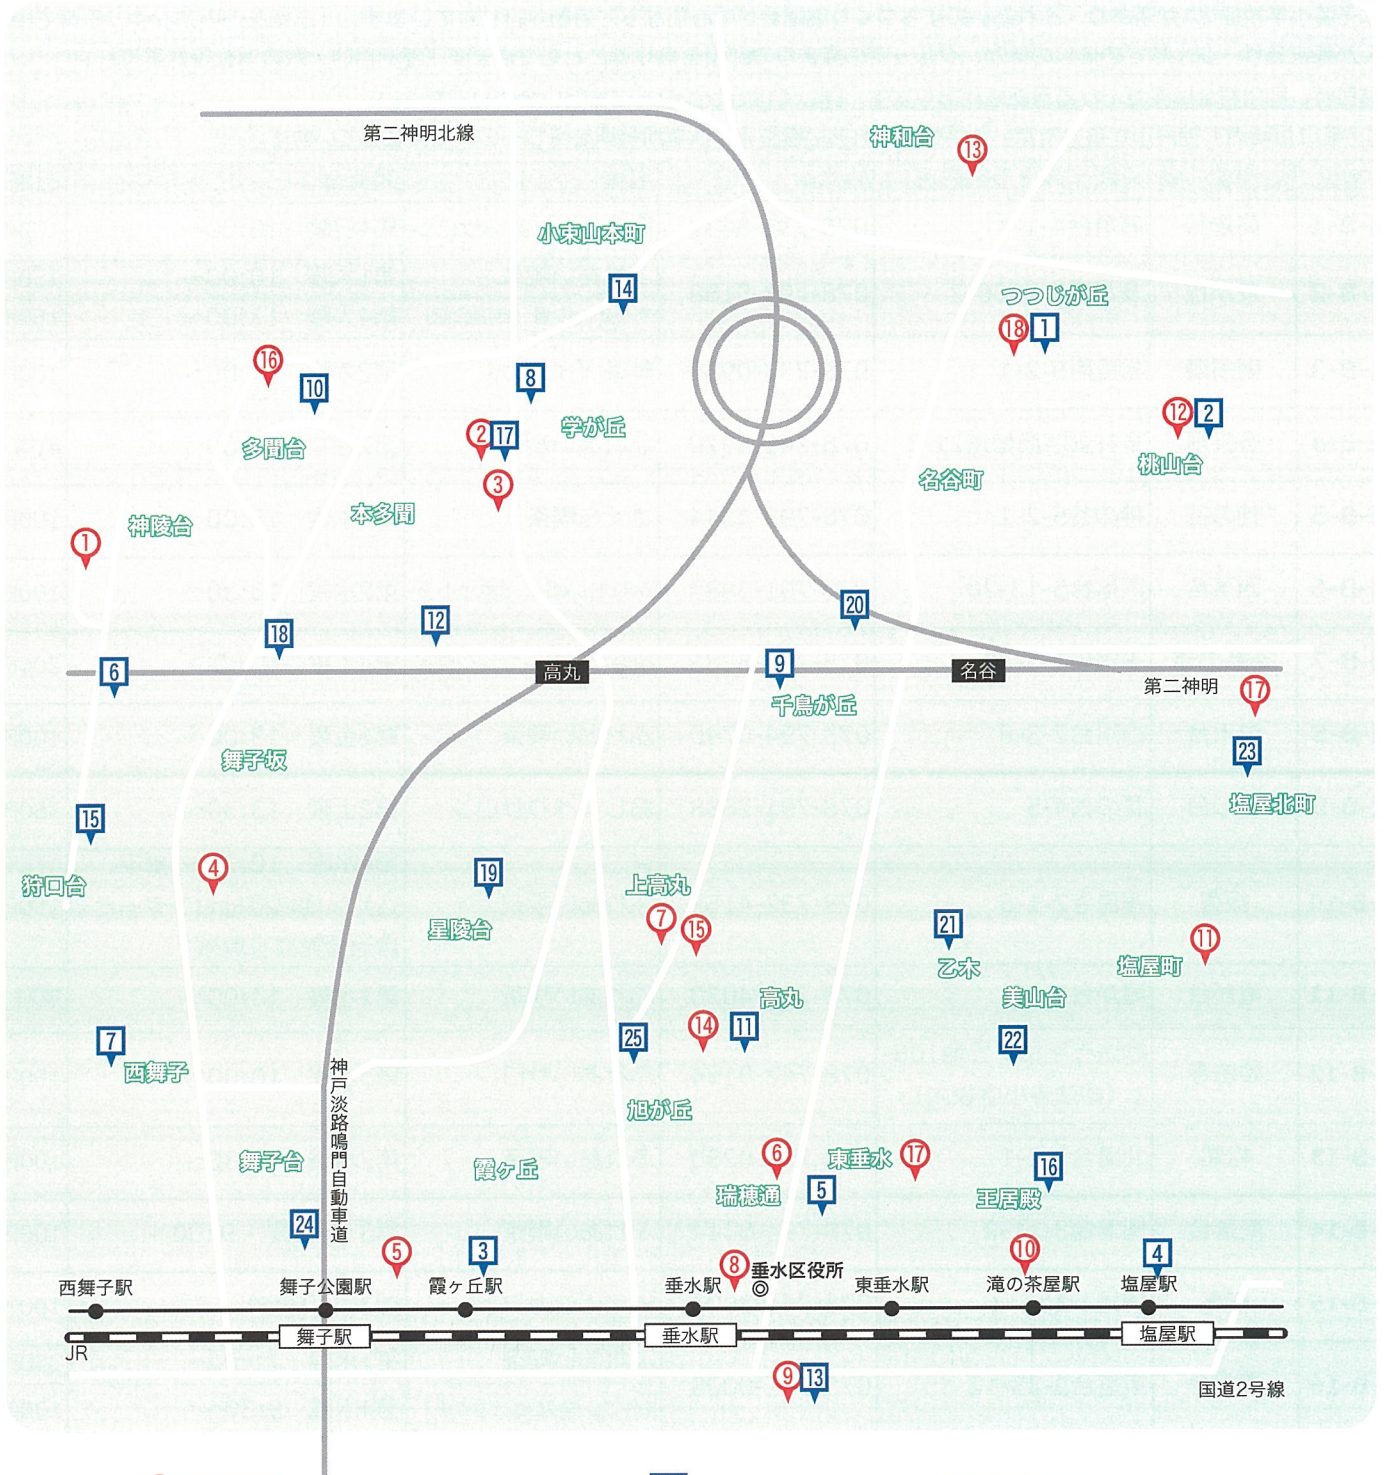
第二神明北線
神和台
13
小束山本町
14
つつじが丘
18
1
16
10
8
12
2
多聞台
2
17
学が丘
3
桃山台
名谷町
神陵台
本多聞
1
20
18
12
6
高丸
9
名谷
第二神明
17
千鳥が丘
舞子坂
23
15
塩屋北町
4
19
狩口台
上高丸
7
15
星陵台
21
11
乙木
塩屋町
高丸
美山台
7
14
11
25
22
西舞子
神戸淡路鳴門自動車道
旭が丘
6
東垂水
17
舞子台
霞ヶ丘
16
5
瑞穂通
王居殿
24
5
3
8
垂水区役所
10
4
西舞子駅
舞子公園駅
霞ヶ丘駅
垂水駅
東垂水駅
滝の茶屋駅
塩屋駅
JR
舞子駅
垂水駅
塩屋駅
9
13
国道2号線